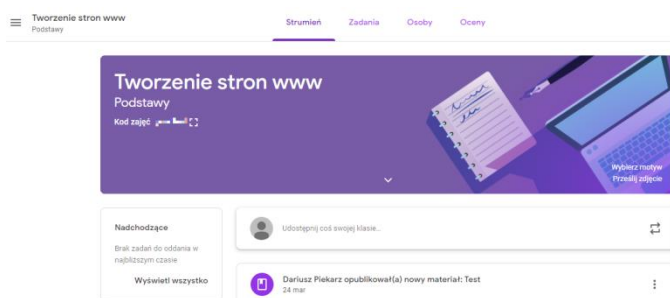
Tworzenie stron www
Podstawy

Strumień Zadania Osoby Oceny

Tworzenie stron www
Podstawy
Kod zajęć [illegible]

Wybierz motyw
Prześlij zdjęcie

Nadchodzące
Brak zadań do oddania w najbliższym czasie
Wyświetl wszystko

Udostępnij coś swojej klasie...

Dariusz Piekarz opublikował(a) nowy materiał: Test
24 mar